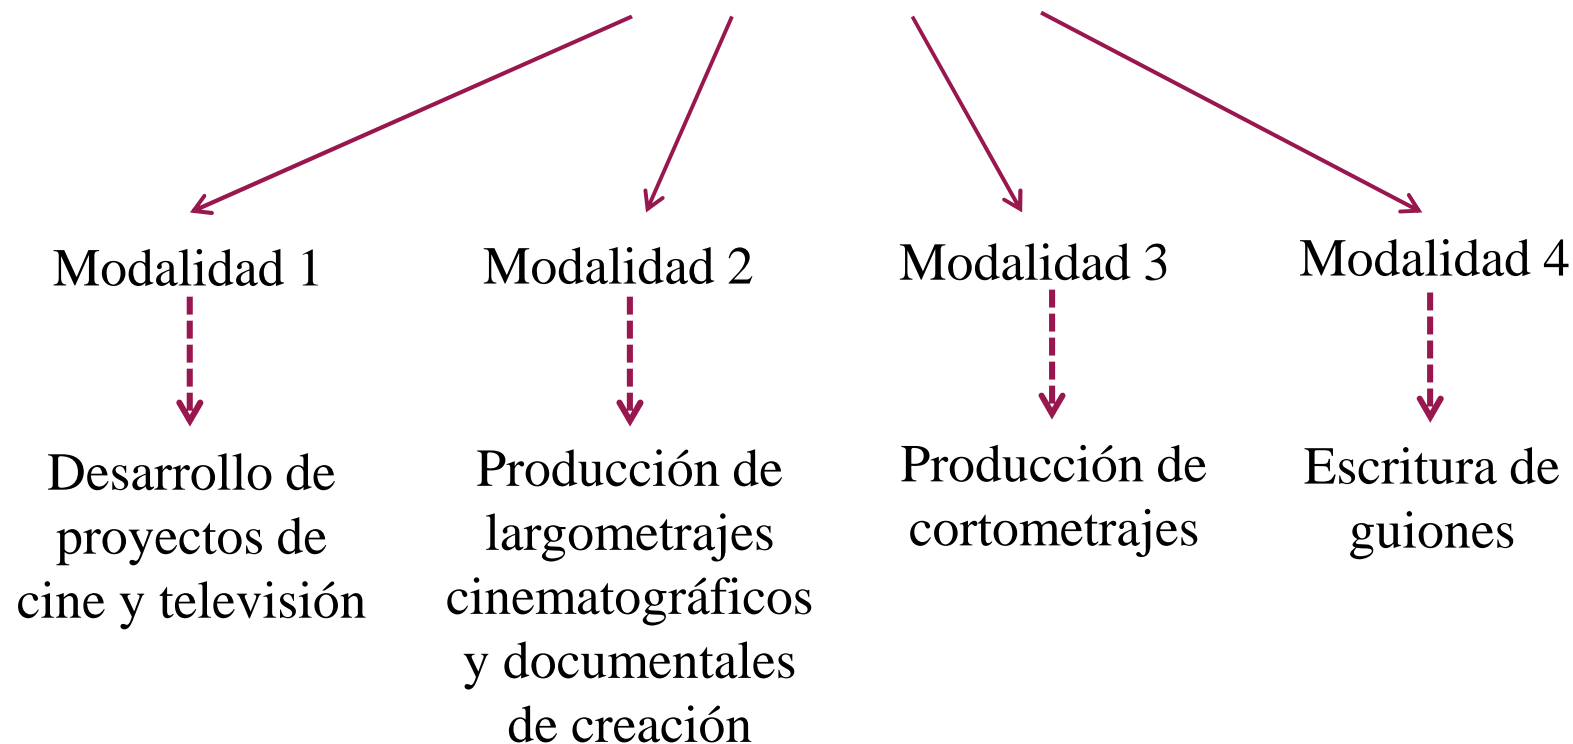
Modalidad 1

Desarrollo de proyectos de cine y televisión

Modalidad 2

Producción de largometrajes cinematográficos y documentales de creación

Modalidad 3

Producción de cortometrajes

Modalidad 4

Escritura de guiones